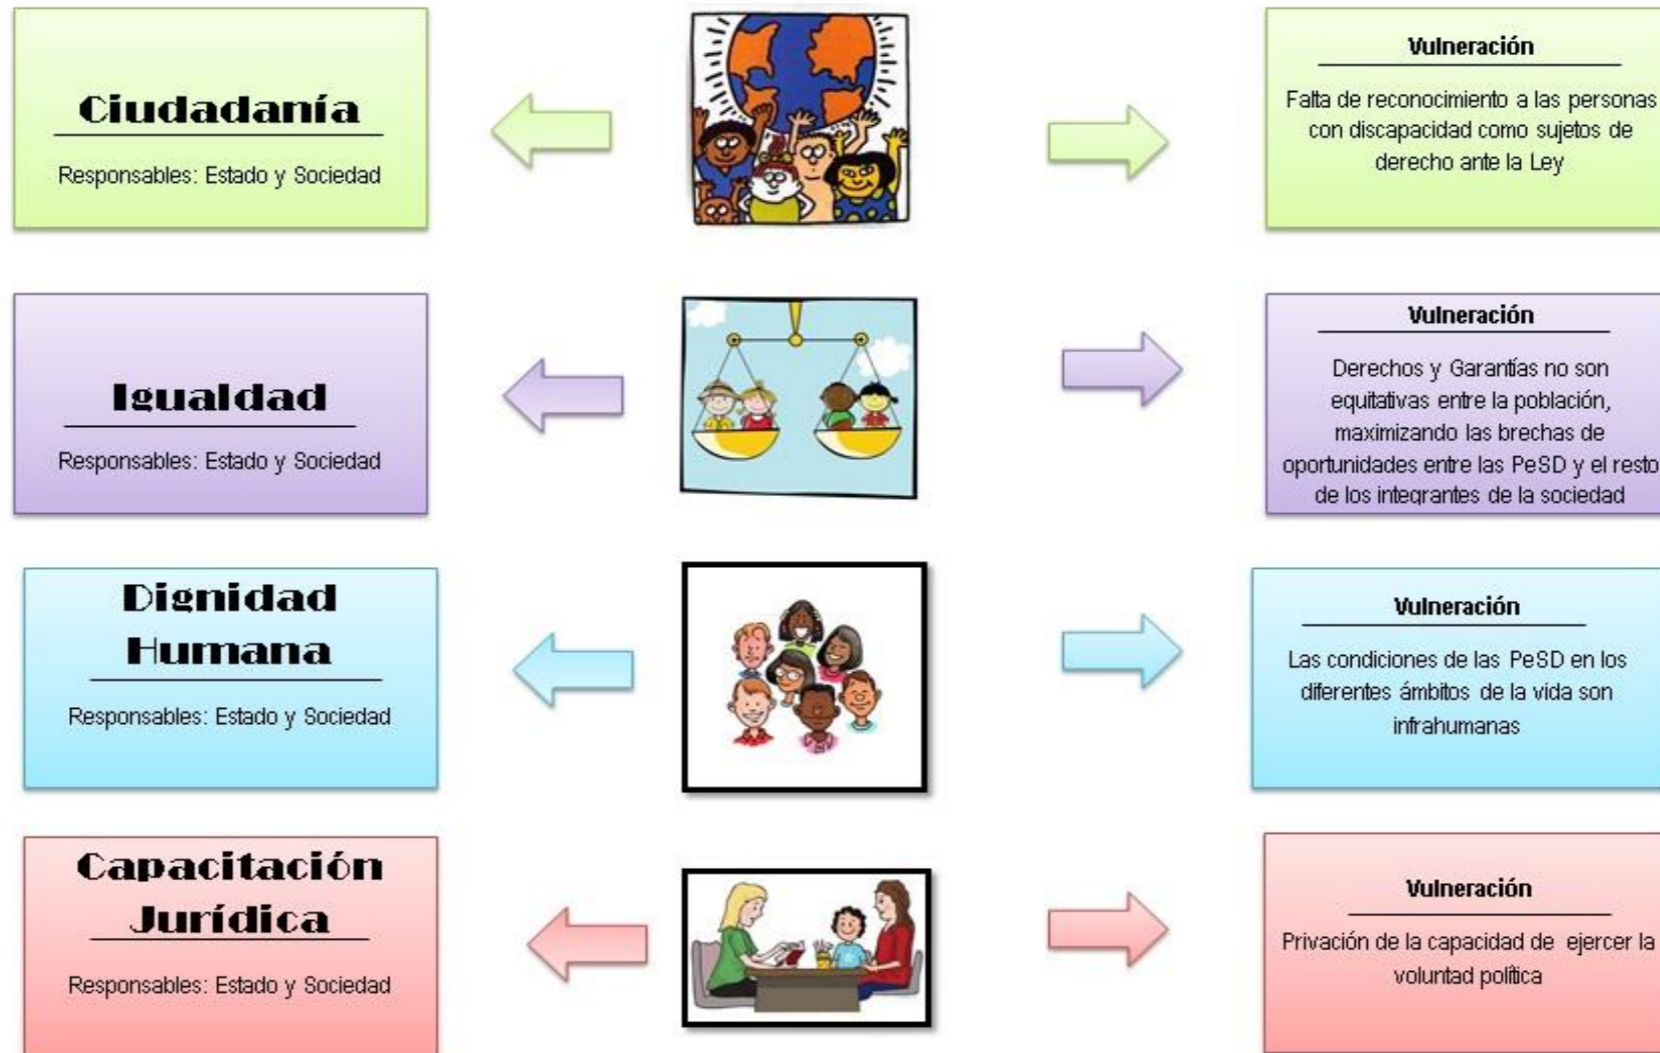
Ciudadanía

Responsables: Estado y Sociedad

Vulneración

Falta de reconocimiento a las personas con discapacidad como sujetos de derecho ante la Ley

Igualdad

Responsables: Estado y Sociedad

Vulneración

Derechos y Garantías no son equitativas entre la población, maximizando las brechas de oportunidades entre las PeSD y el resto de los integrantes de la sociedad

Dignidad Humana

Responsables: Estado y Sociedad

Vulneración

Las condiciones de las PeSD en los diferentes ámbitos de la vida son infrahumanas

Capacitación Jurídica

Responsables: Estado y Sociedad

Vulneración

Privación de la capacidad de ejercer la voluntad política